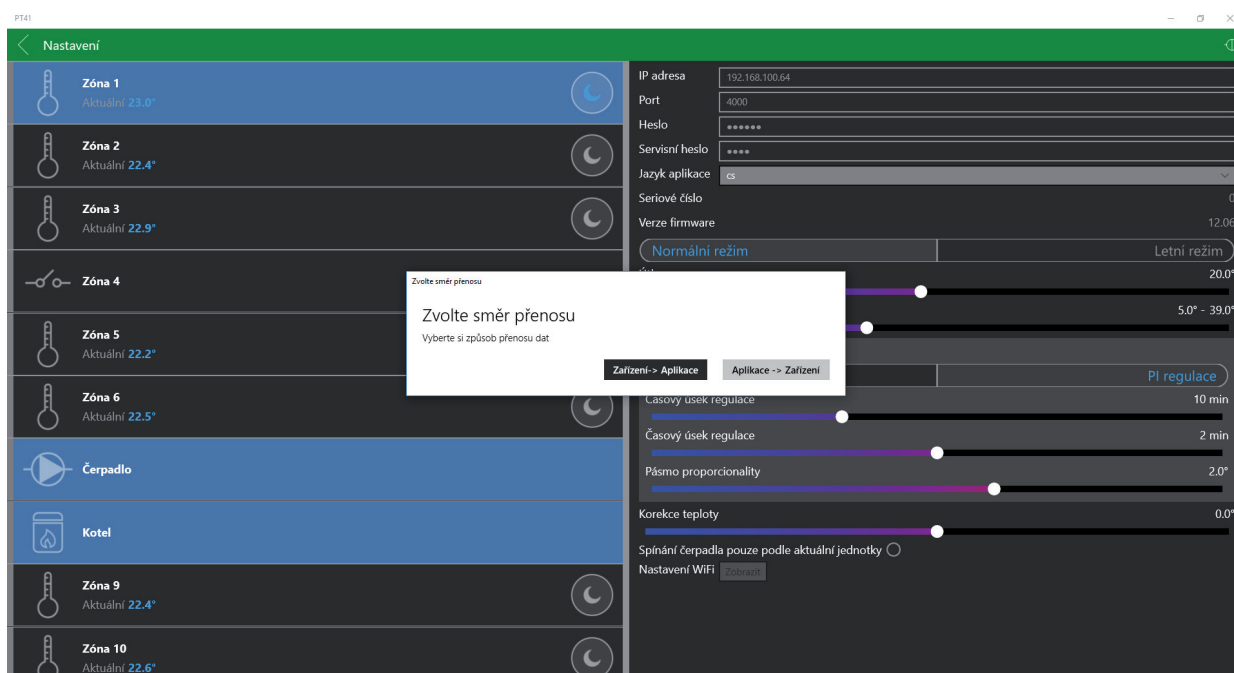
PT41

Nastavení

Zóna 1
Aktuální 23.0°

Zóna 2
Aktuální 22.4°

Zóna 3
Aktuální 22.9°

Zóna 4

Zóna 5
Aktuální 22.2°

Zóna 6
Aktuální 22.5°

Čerpadlo

Kotel

Zóna 9
Aktuální 22.4°

Zóna 10
Aktuální 22.6°

IP adresa 192.168.100.64
Port 4000
Heslo ••••••
Servisní heslo ••••
Jazyk aplikace cs
Seriové číslo
Verze firmware 12.06

Normální režim | Letní režim

20.0°

5.0° - 39.0°

PI regulace

Časový úsek regulace 10 min

Časový úsek regulace 2 min

Pásmo proporcionality 2.0°

Korekce teploty 0.0°

Spínání čerpadla pouze podle aktuální jednotky

Nastavení WiFi Zobrazit

Zvolte směr přenosu

Zvolte směr přenosu
Vyberte si způsob přenosu dat

Zařízení-> Aplikace
Aplikace -> Zařízení